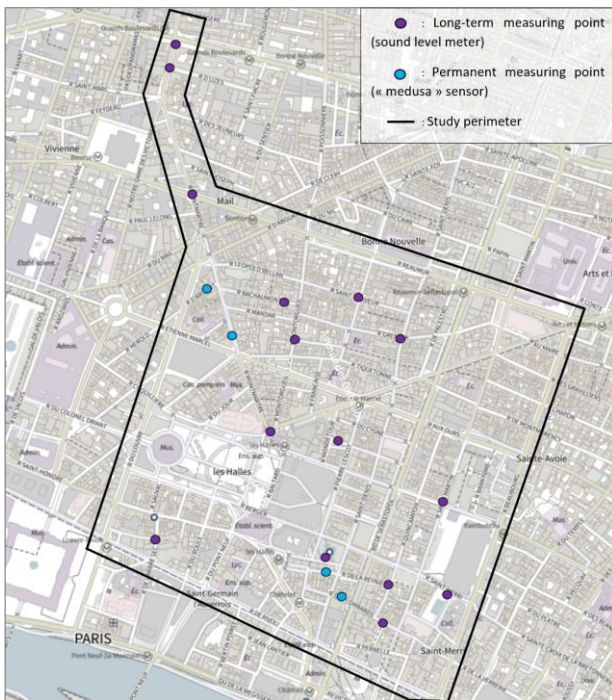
: Long-term measuring point (sound level meter)

: Permanent measuring point (« medusa » sensor)

: Study perimeter

Grands Boulevards

Vivienne

Mail

Bonne Nouvelle

Arts et

Admin.

Coll.

Mus.

Les Halles

Sainte-Avoie

Rambuteau

Saint Germain l'Auxerrois

PARIS

Saint-Merri

Pont Neuf

Châtelet

Etabl. scient.

Ens. sup.

Lyc.

Coll.

Univ.

Admin.

Étienne Marcel

Louvre Rivoli

R SAINT DENIS

R MONTORGUEIL

R RÉAUMUR

R TURBIGO

R DE RIVOLI

R RAMBUTEAU

R SAINT HONORÉ

R MONTMARTRE

R DU LOUVRE

R SAINT MARTIN

R BEAUBOURG

R DU TEMPLE

R D'ABOUKIR

R DU SENTIER

R DE CLÉRY

R DE TURBIGO

R DE LA REYNIE

R LÉOPOLD BELLAN

R TIQUETONNE

R MANDAR

R DU CYGNE

R AUX OURS

R DE MONTMORENCY

R SAINT SAUVEUR

R DU NIL

R D'ALEXANDRIE

R BERGER

R DE LA COSSONNERIE

R DES LOMBARDS

R DE LA FERRONNERIE

R PIERRE LESCOT

R VAUVILLIERS

R COQUILLIÈRE

R JEAN JACQUES ROUSSEAU

R DU MAIL

R DES JEÛNEURS

R D'UZÈS

R SAINT FIACRE

R DU CROISSANT

R SAINT JOSEPH

R SAINT APOLLINE

R MESLAY

R CHAPON

R QUINCAMPOIX

R SAINT MERRI